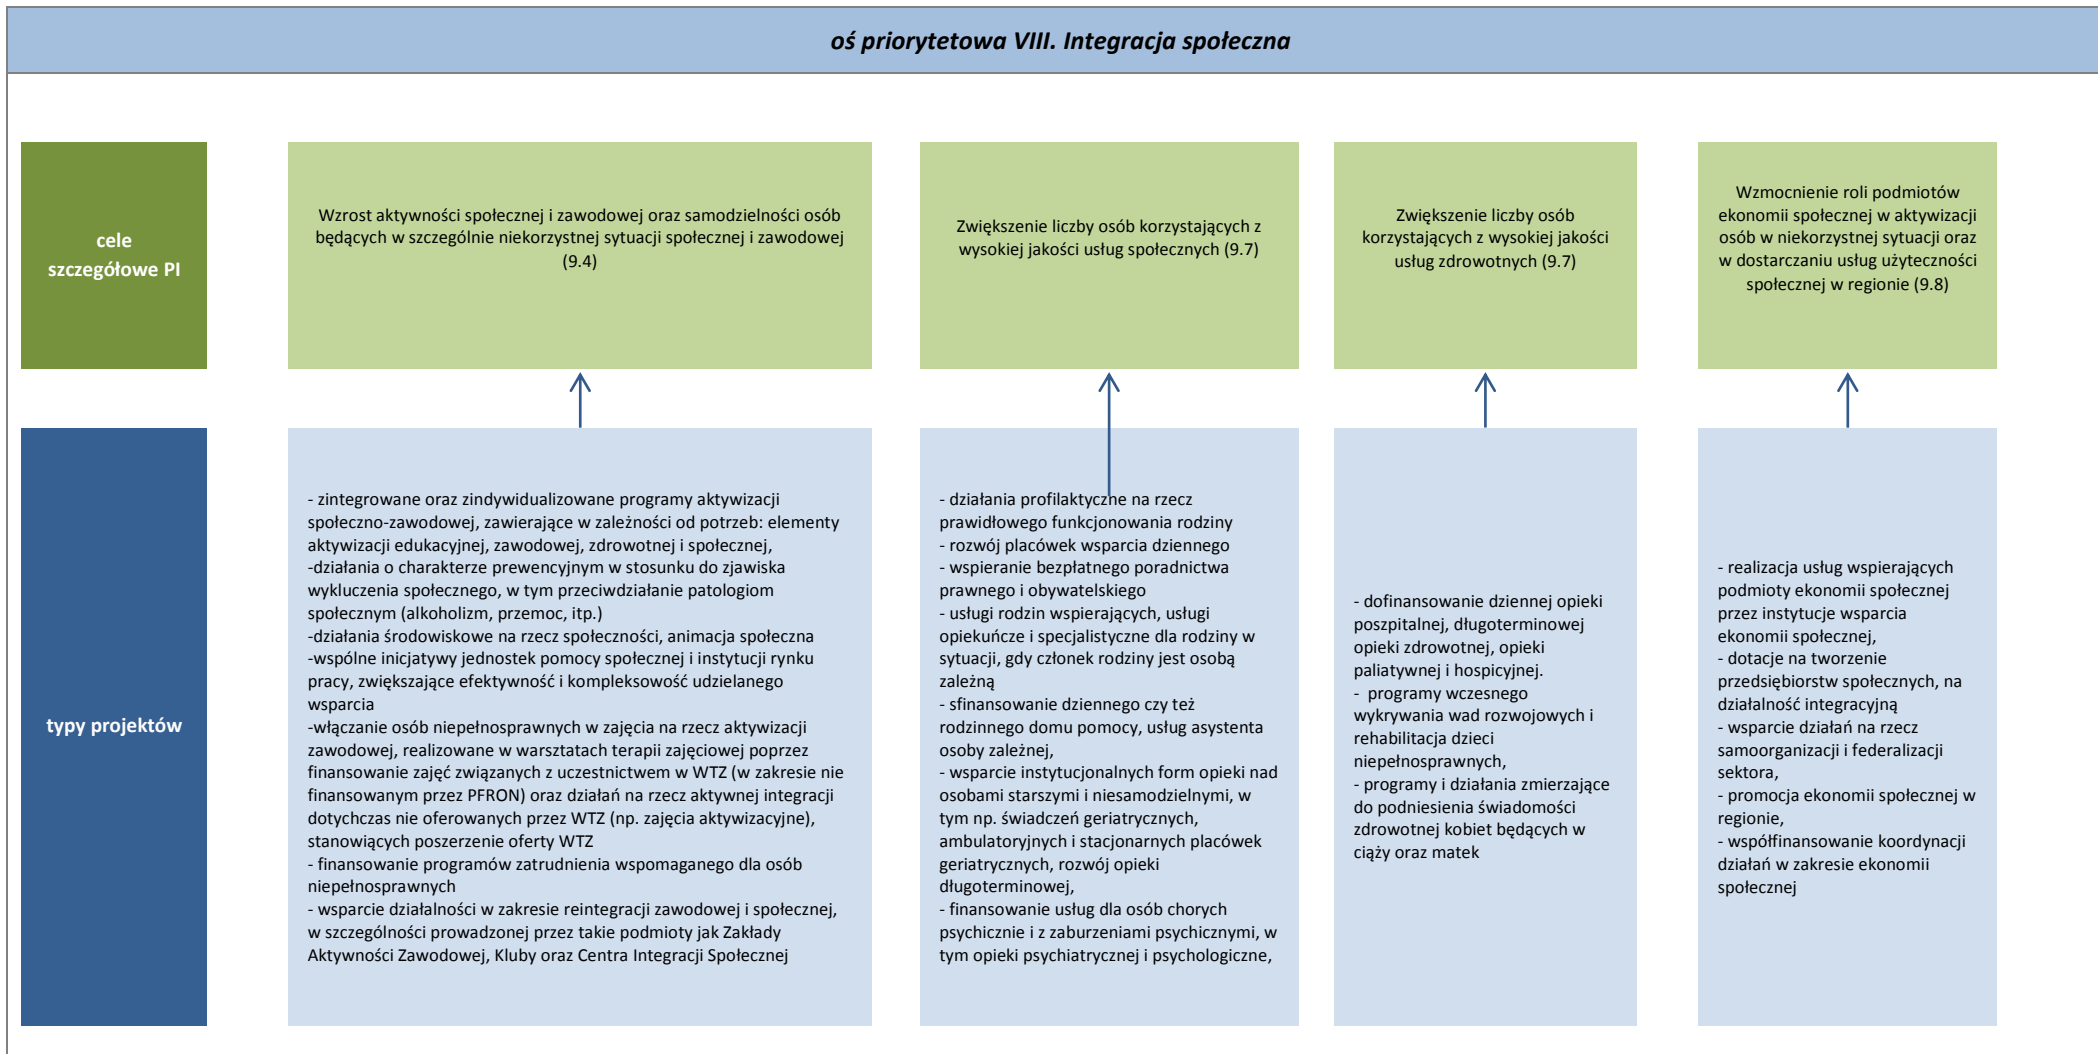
oś priorytetowa VIII. Integracja społeczna

cele szczegółowe PI

Wzrost aktywności społecznej i zawodowej oraz samodzielności osób będących w szczególnie niekorzystnej sytuacji społecznej i zawodowej (9.4)

Zwiększenie liczby osób korzystających z wysokiej jakości usług społecznych (9.7)

Zwiększenie liczby osób korzystających z wysokiej jakości usług zdrowotnych (9.7)

Wzmocnienie roli podmiotów ekonomii społecznej w aktywizacji osób w niekorzystnej sytuacji oraz w dostarczaniu usług użyteczności społecznej w regionie (9.8)

typy projektów

- zintegrowane oraz zindywidualizowane programy aktywizacji społeczno-zawodowej, zawierające w zależności od potrzeb: elementy aktywizacji edukacyjnej, zawodowej, zdrowotnej i społecznej,
-działania o charakterze prewencyjnym w stosunku do zjawiska wykluczenia społecznego, w tym przeciwdziałanie patologiom społecznym (alkoholizm, przemoc, itp.)
-działania środowiskowe na rzecz społeczności, animacja społeczna
-wspólne inicjatywy jednostek pomocy społecznej i instytucji rynku pracy, zwiększające efektywność i kompleksowość udzielanego wsparcia
-włączanie osób niepełnosprawnych w zajęcia na rzecz aktywizacji zawodowej, realizowane w warsztatach terapii zajęciowej poprzez finansowanie zajęć związanych z uczestnictwem w WTZ (w zakresie nie finansowanym przez PFRON) oraz działań na rzecz aktywnej integracji dotychczas nie oferowanych przez WTZ (np. zajęcia aktywizacyjne), stanowiących poszerzenie oferty WTZ
- finansowanie programów zatrudnienia wspomaganego dla osób niepełnosprawnych
- wsparcie działalności w zakresie reintegracji zawodowej i społecznej, w szczególności prowadzonej przez takie podmioty jak Zakłady Aktywności Zawodowej, Kluby oraz Centra Integracji Społecznej

- działania profilaktyczne na rzecz prawidłowego funkcjonowania rodziny
- rozwój placówek wsparcia dziennego
- wspieranie bezpłatnego poradnictwa prawnego i obywatelskiego
- usługi rodzin wspierających, usługi opiekuńcze i specjalistyczne dla rodziny w sytuacji, gdy członek rodziny jest osobą zależną
- sfinansowanie dziennego czy też rodzinnego domu pomocy, usług asystenta osoby zależnej,
- wsparcie instytucjonalnych form opieki nad osobami starszymi i niesamodzielnymi, w tym np. świadczeń geriatrycznych, ambulatoryjnych i stacjonarnych placówek geriatrycznych, rozwój opieki długoterminowej,
- finansowanie usług dla osób chorych psychicznie i z zaburzeniami psychicznymi, w tym opieki psychiatrycznej i psychologiczne,

- dofinansowanie dziennej opieki poszpitalnej, długoterminowej opieki zdrowotnej, opieki paliatywnej i hospicyjnej.
- programy wczesnego wykrywania wad rozwojowych i rehabilitacja dzieci niepełnosprawnych,
- programy i działania zmierzające do podniesienia świadomości zdrowotnej kobiet będących w ciąży oraz matek

- realizacja usług wspierających podmioty ekonomii społecznej przez instytucje wsparcia ekonomii społecznej,
- dotacje na tworzenie przedsiębiorstw społecznych, na działalność integracyjną
- wsparcie działań na rzecz samoorganizacji i federalizacji sektora,
- promocja ekonomii społecznej w regionie,
- współfinansowanie koordynacji działań w zakresie ekonomii społecznej